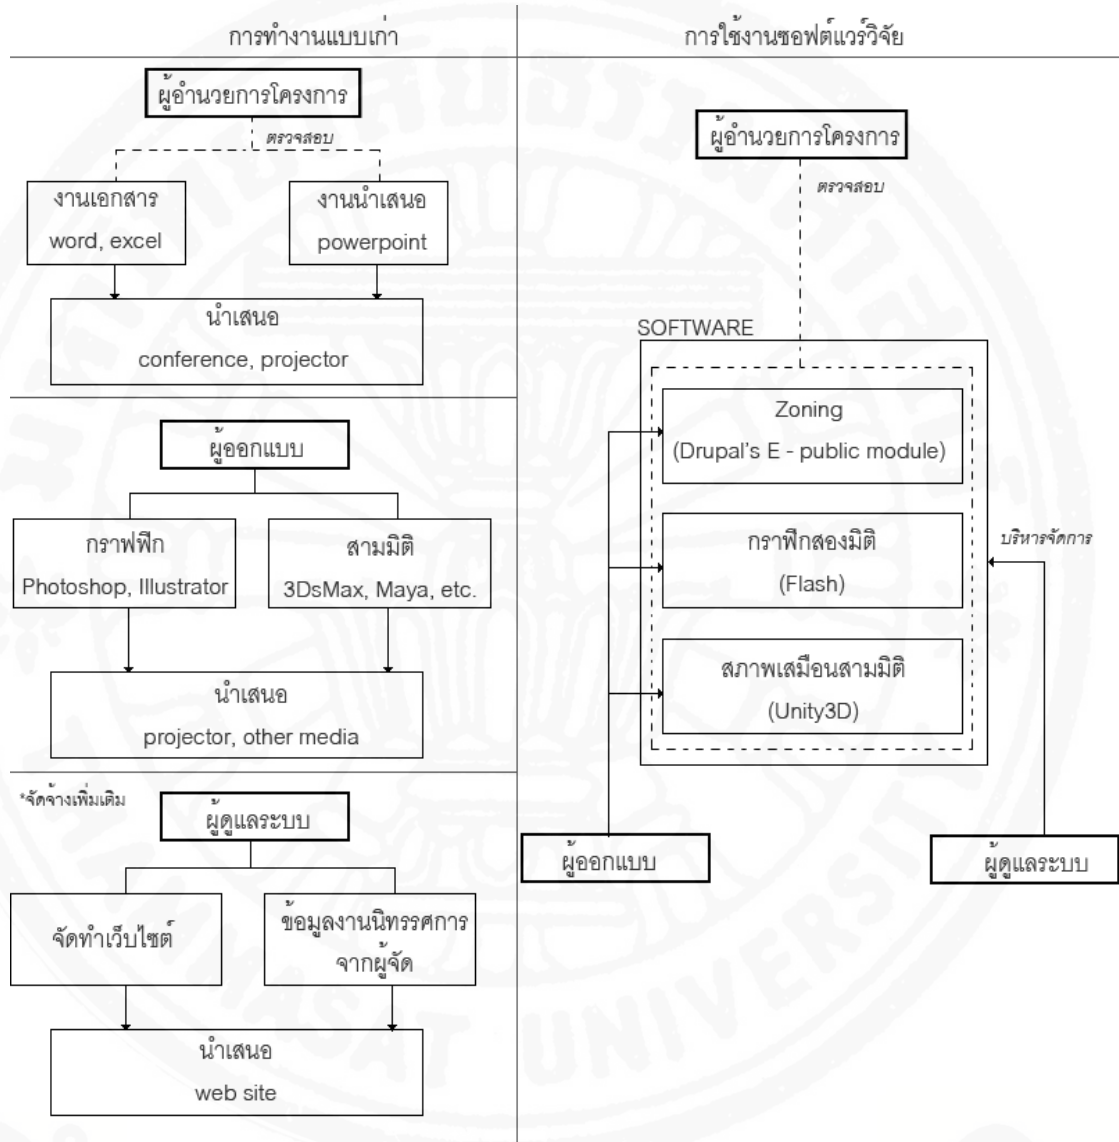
การทำงานแบบเก่า

ผู้อำนวยการโครงการ

ตรวจสอบ

งานเอกสาร
word, excel

งานนำเสนอ
powerpoint

นำเสนอ
conference, projector

ผู้ออกแบบ

กราฟฟิก
Photoshop, Illustrator

สามมิติ
3DsMax, Maya, etc.

นำเสนอ
projector, other media

*จัดจ้างเพิ่มเติม

ผู้ดูแลระบบ

จัดทำเว็บไซต์

ข้อมูลงานนิทรรศการ
จากผู้จัด

นำเสนอ
web site

การใช้งานซอฟต์แวร์วิจัย

ผู้อำนวยการโครงการ

ตรวจสอบ

SOFTWARE

Zoning
(Drupal's E - public module)

กราฟิกสองมิติ
(Flash)

สภาพเสมือนสามมิติ
(Unity3D)

บริหารจัดการ

ผู้ออกแบบ

ผู้ดูแลระบบ